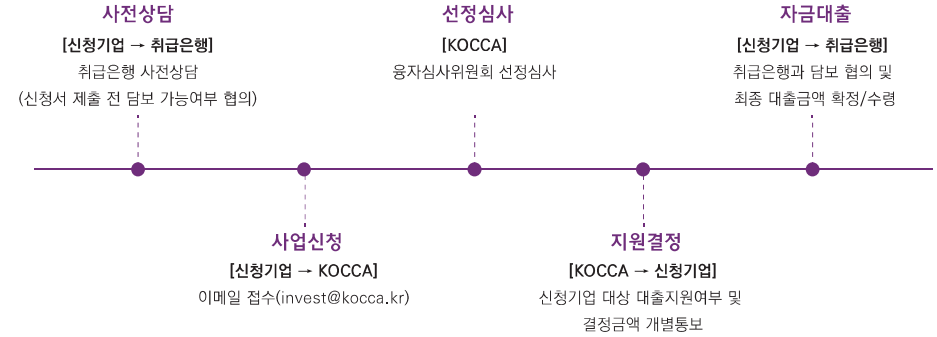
사전상담
[신청기업 → 취급은행]
취급은행 사전상담
(신청서 제출 전 담보 가능여부 협의)

선정심사
[KOCCA]
융자심사위원회 선정심사

자금대출
[신청기업 → 취급은행]
취급은행과 담보 협의 및
최종 대출금액 확정/수령

사업신청
[신청기업 → KOCCA]
이메일 접수(invest@kocca.kr)

지원결정
[KOCCA → 신청기업]
신청기업 대상 대출지원여부 및
결정금액 개별통보